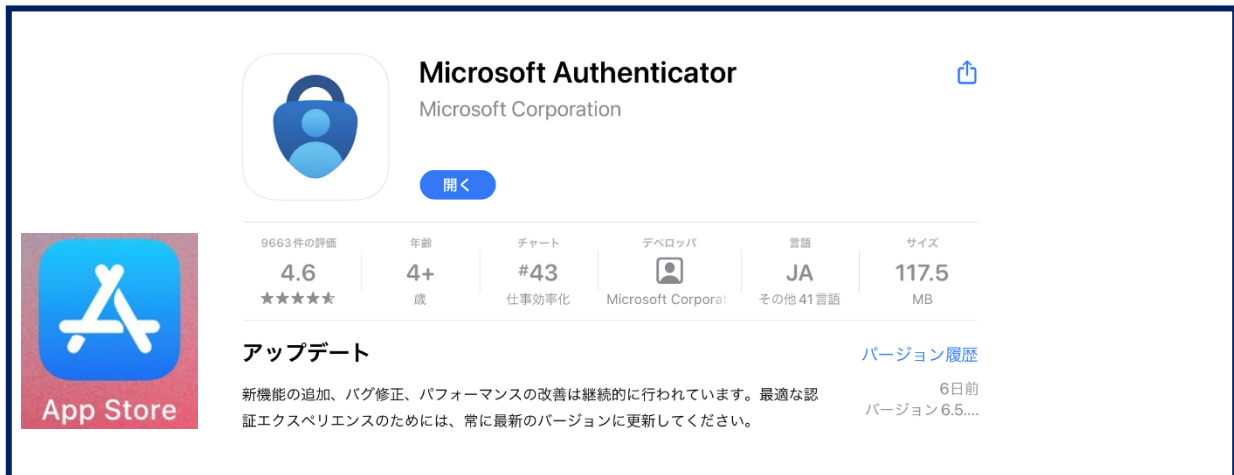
Microsoft Authenticator
Microsoft Corporation
開く

| 9663件の評価 | 年齢 | チャート | デベロッパ | 言語 | サイズ |
|---|---|---|---|---|---|
| 4.6 | 4+ | #43 | | JA | 117.5 |
| ★★★★★ | 歳 | 仕事効率化 | Microsoft Corporat | その他 41 言語 | MB |

App Store

アップデート
バージョン履歴

新機能の追加、バグ修正、パフォーマンスの改善は継続的に行われています。最適な認証エクスペリエンスのためには、常に最新のバージョンに更新してください。

6日前
バージョン 6.5....